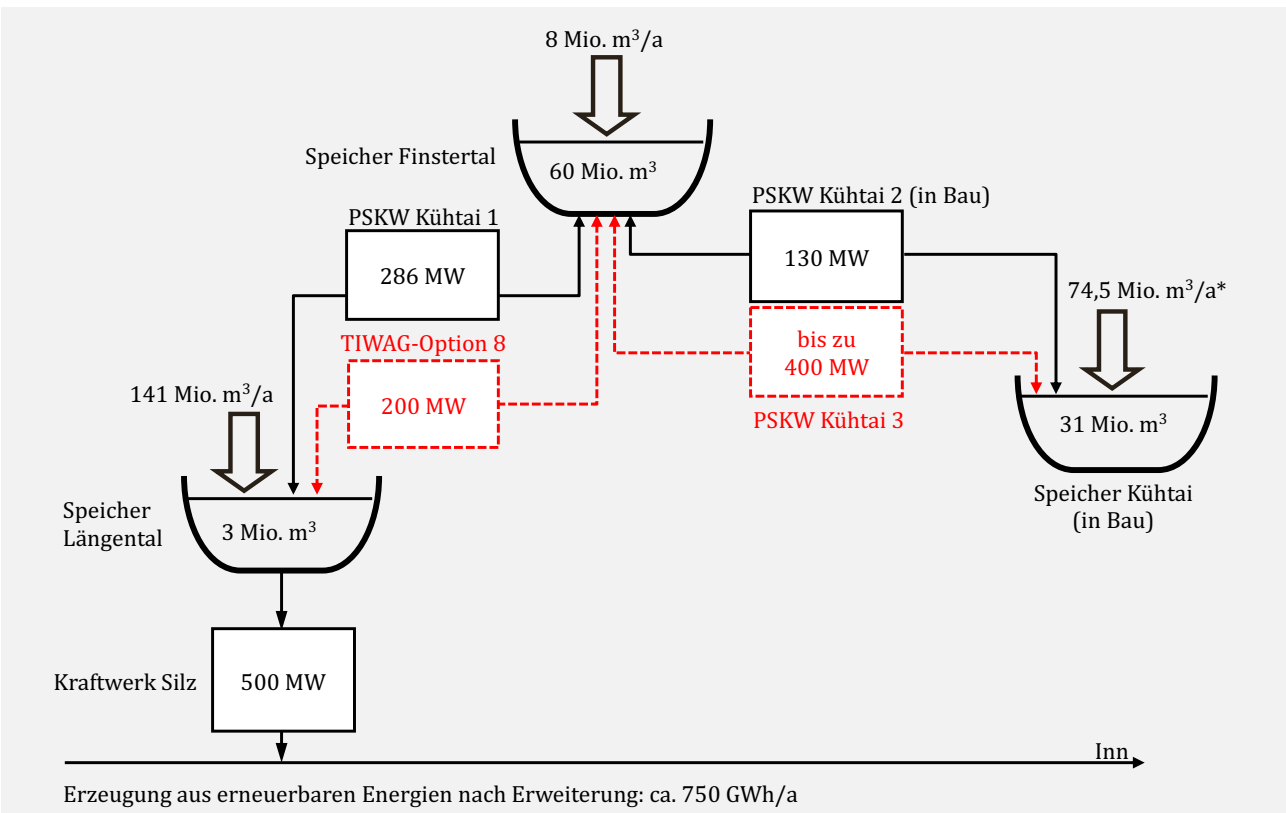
8 Mio. m$^3$/a

Speicher Finstertal

60 Mio. m$^3$

PSKW Kühtai 1

286 MW

PSKW Kühtai 2 (in Bau)

130 MW

74,5 Mio. m$^3$/a*

bis zu 400 MW

TIWAG-Option 8

200 MW

141 Mio. m$^3$/a

PSKW Kühtai 3

31 Mio. m$^3$

Speicher Kühtai (in Bau)

Speicher Längental

3 Mio. m$^3$

Kraftwerk Silz

500 MW

Inn

Erzeugung aus erneuerbaren Energien nach Erweiterung: ca. 750 GWh/a